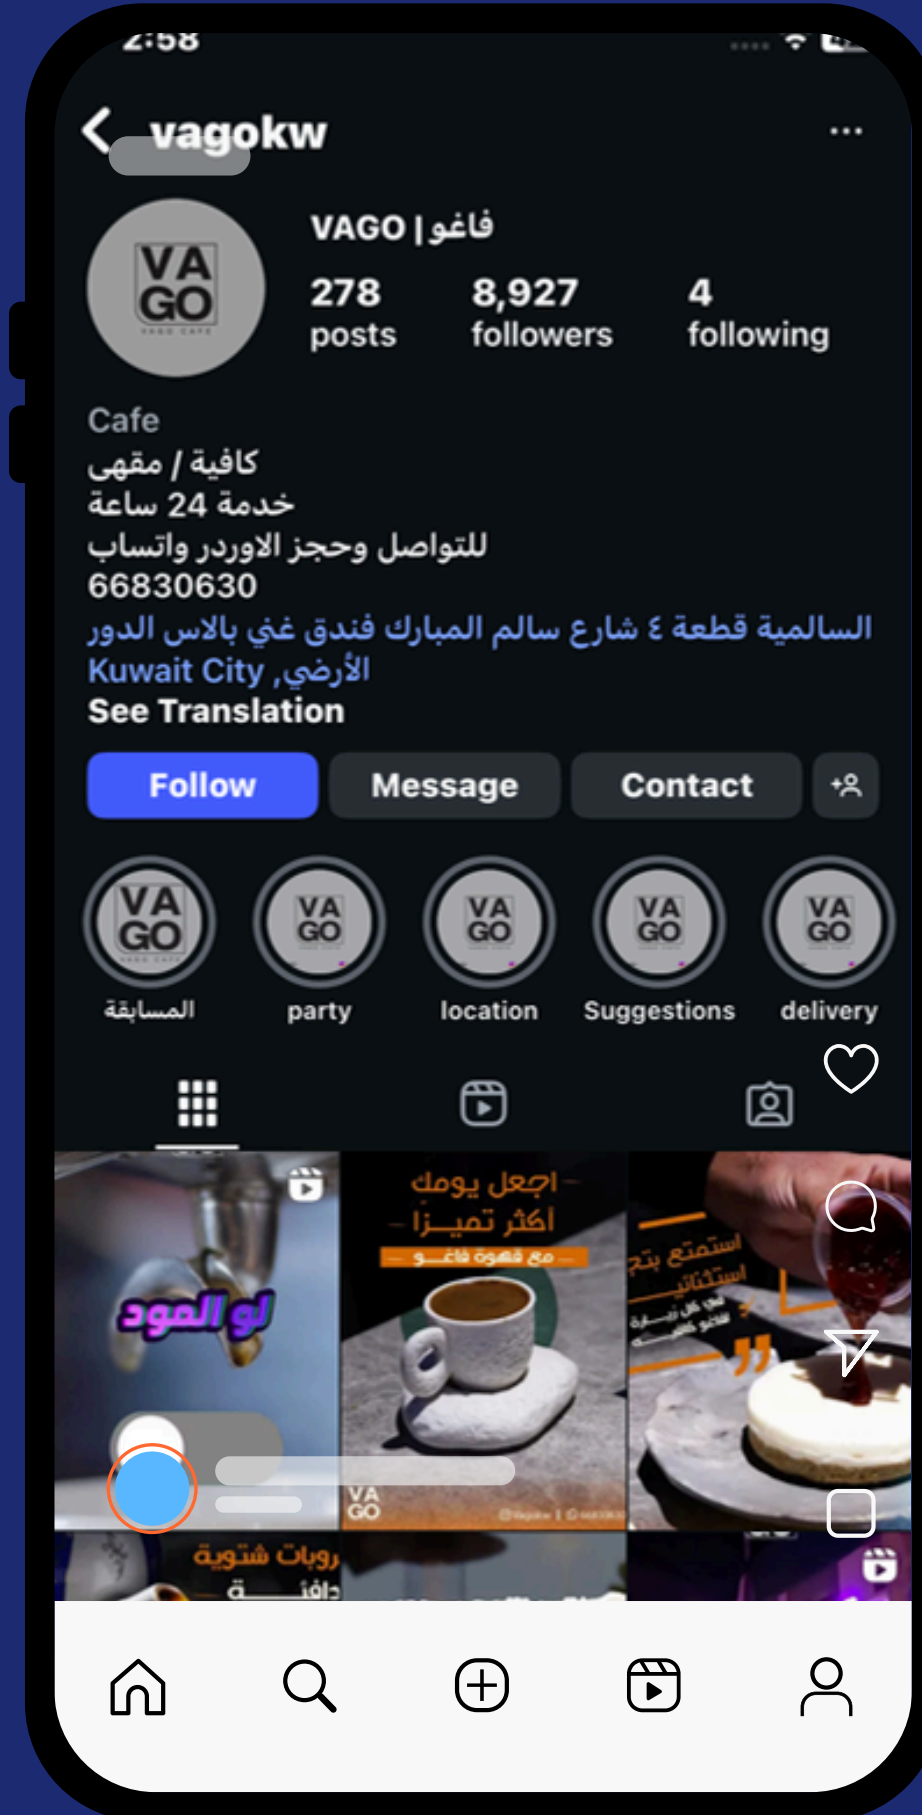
2:58

vagokw

VA GO

VAGO | فاغو

278 posts

8,927 followers

4 following

Cafe
كافية / مقهى
خدمة 24 ساعة
للتواصل وحجز الاوردر واتساب
66830630
السالمية قطعة ٤ شارع سالم المبارك فندق غي بالاس الدور الأرضي, Kuwait City
See Translation

Follow

Message

Contact

المسابقة

party

location

Suggestions

delivery

لو المود

اجعل يومك أكثر تميزا
مع قهوة فاغو

استمتع بتجربة استثنائية

VA GO

روبات شتوية دافئة